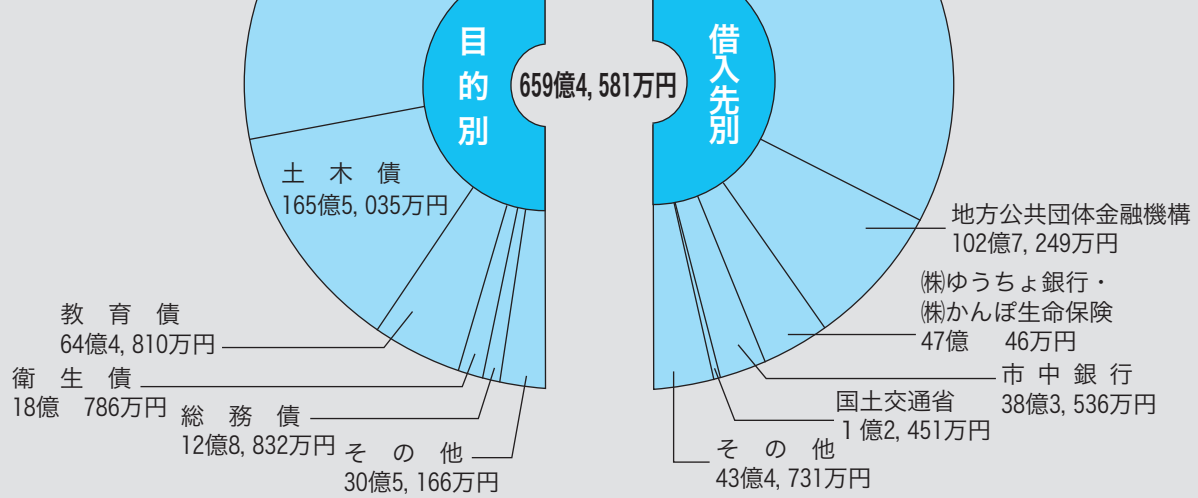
目的別

659億4, 581万円

借入先別

土 木 債
165億5, 035万円

教 育 債
64億4, 810万円

衛 生 債
18億 786万円

総 務 債
12億8, 832万円

そ の 他
30億5, 166万円

地方公共団体金融機構
102億7, 249万円

㈱ゆうちょ銀行・
㈱かんぽ生命保険
47億 46万円

市 中 銀 行
38億3, 536万円

国土交通省
1 億2, 451万円

そ の 他
43億4, 731万円